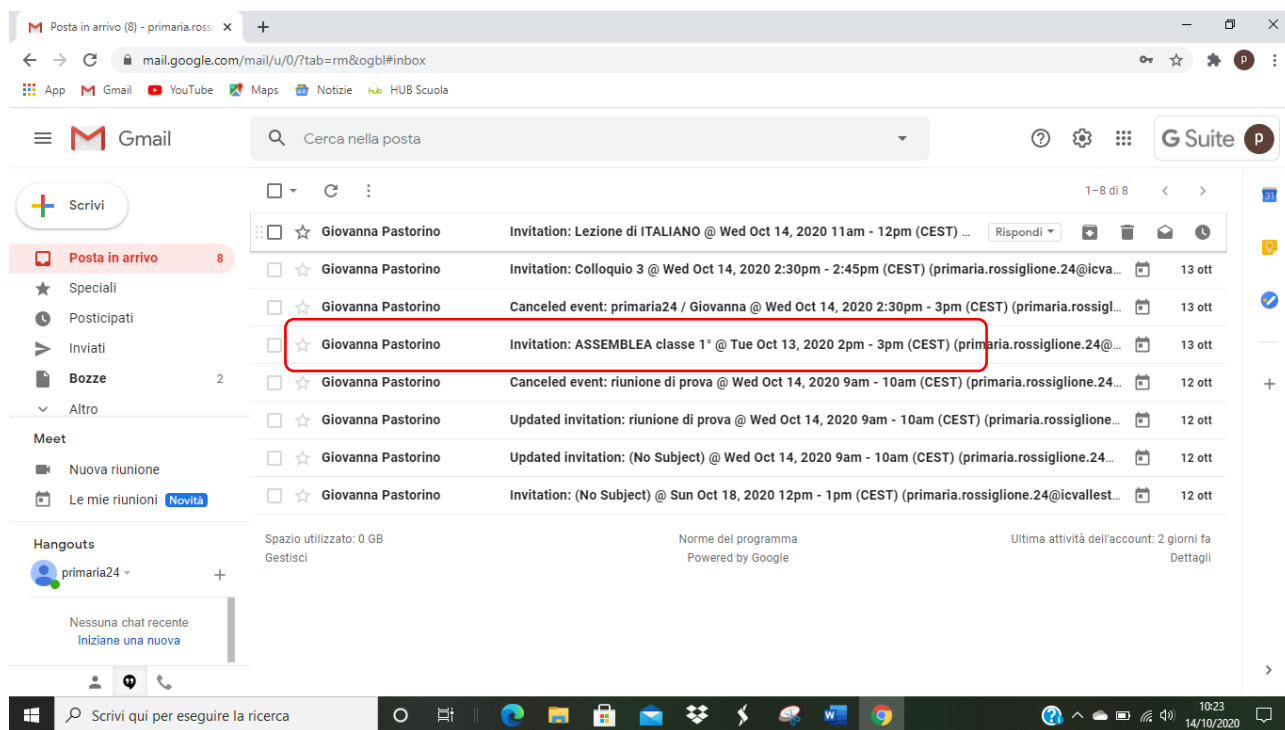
Posta in arrivo (8) - primaria.rossi ×

mail.google.com/mail/u/0/?tab=rm&ogbl#inbox

App Gmail YouTube Maps Notizie HUB Scuola

Gmail

Cerca nella posta

G Suite

Scrivi

Posta in arrivo 8
Speciali
Posticipati
Inviati
Bozze 2
Altro

Meet
Nuova riunione
Le mie riunioni Novità

Hangouts
primaria24

Nessuna chat recente
Iniziane una nuova

1–8 di 8

| | | |
|---|---|---|
| Giovanna Pastorino | Invitation: Lezione di ITALIANO @ Wed Oct 14, 2020 11am - 12pm (CEST) ... | Rispondi |
| Giovanna Pastorino | Invitation: Colloquio 3 @ Wed Oct 14, 2020 2:30pm - 2:45pm (CEST) (primaria.rossiglione.24@icva... | 13 ott |
| Giovanna Pastorino | Canceled event: primaria24 / Giovanna @ Wed Oct 14, 2020 2:30pm - 3pm (CEST) (primaria.rossigl... | 13 ott |
| Giovanna Pastorino | Invitation: ASSEMBLEA classe 1° @ Tue Oct 13, 2020 2pm - 3pm (CEST) (primaria.rossiglione.24@... | 13 ott |
| Giovanna Pastorino | Canceled event: riunione di prova @ Wed Oct 14, 2020 9am - 10am (CEST) (primaria.rossiglione.24... | 12 ott |
| Giovanna Pastorino | Updated invitation: riunione di prova @ Wed Oct 14, 2020 9am - 10am (CEST) (primaria.rossiglione... | 12 ott |
| Giovanna Pastorino | Updated invitation: (No Subject) @ Wed Oct 14, 2020 9am - 10am (CEST) (primaria.rossiglione.24... | 12 ott |
| Giovanna Pastorino | Invitation: (No Subject) @ Sun Oct 18, 2020 12pm - 1pm (CEST) (primaria.rossiglione.24@icvallest... | 12 ott |

Spazio utilizzato: 0 GB
Gestisci

Norme del programma
Powered by Google

Ultima attività dell'account: 2 giorni fa
Dettagli

Scrivi qui per eseguire la ricerca

10:23
14/10/2020